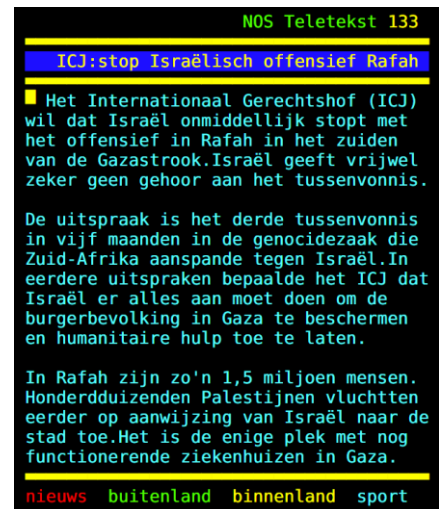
NOS Teletekst 133

ICJ:stop Israëlisch offensief Rafah

Het Internationaal Gerechtshof (ICJ) wil dat Israël onmiddellijk stopt met het offensief in Rafah in het zuiden van de Gazastrook.Israël geeft vrijwel zeker geen gehoor aan het tussenvonnis.

De uitspraak is het derde tussenvonnis in vijf maanden in de genocidezaak die Zuid-Afrika aanspande tegen Israël.In eerdere uitspraken bepaalde het ICJ dat Israël er alles aan moet doen om de burgerbevolking in Gaza te beschermen en humanitaire hulp toe te laten.

In Rafah zijn zo'n 1,5 miljoen mensen. Honderdduizenden Palestijnen vluchtten eerder op aanwijzing van Israël naar de stad toe.Het is de enige plek met nog functionerende ziekenhuizen in Gaza.

nieuws buitenland binnenland sport